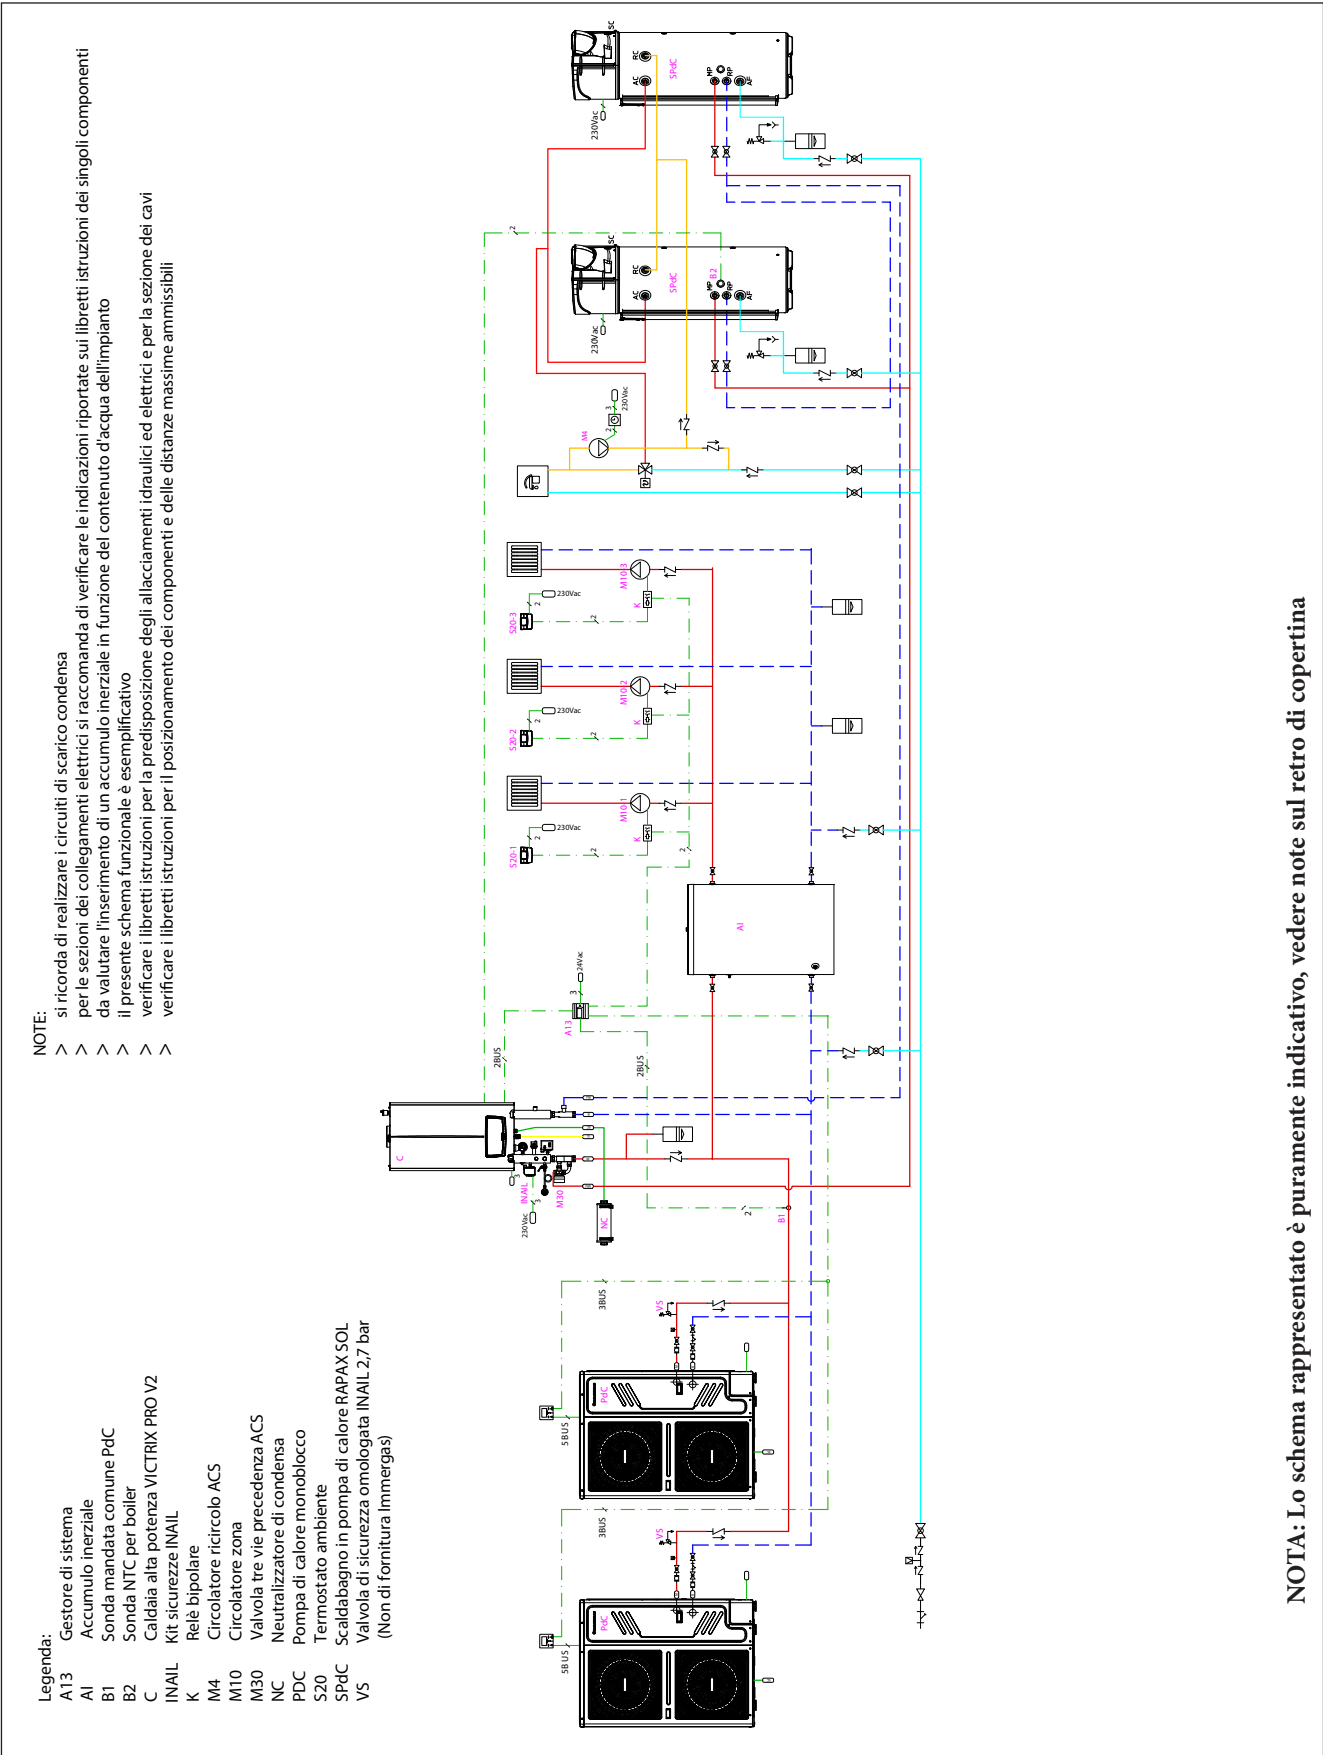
Legenda:
A13 Gestore di sistema
AI Accumulo inerziale
B1 Sonda mandata comune PdC
B2 Sonda NTC per boiler
C Caldaia alta potenza VICTRIX PRO V2
INAIL Kit sicurezze INAIL
K Relè bipolare
M4 Circolatore ricircolo ACS
M10 Circolatore zona
M30 Valvola tre vie precedenza ACS
NC Neutralizzatore di condensa
PDC Pompa di calore monoblocco
S20 Termostato ambiente
SPdC Scaldabagno in pompa di calore RAPAX SOL
VS Valvola di sicurezza omologata INAIL 2,7 bar (Non di fornitura Immergas)

NOTE:
> si ricorda di realizzare i circuiti di scarico condensa
> per le sezioni dei collegamenti elettrici si raccomanda di verificare le indicazioni riportate sui libretti istruzioni dei singoli componenti
> da valutare l'inserimento di un accumulo inerziale in funzione del contenuto d'acqua dell'impianto
> il presente schema funzionale è esemplificativo
> verificare i libretti istruzioni per la predisposizione degli allacciamenti idraulici ed elettrici e per la sezione dei cavi
> verificare i libretti istruzioni per il posizionamento dei componenti e delle distanze massime ammissibili

SC
RC
AC
SPdC
MP
RP
AF
230Vac
B2
M4
230Vac
M10-3
M10-2
M10-1
K
S20-3
S20-2
S20-1
230Vac
AI
A13
24Vac
2BUS
2BUS
C
INAIL
M30
NC
230Vac
B1
3BUS
VS
PdC
5BUS
3BUS
VS
PdC
5BUS

NOTA: Lo schema rappresentato è puramente indicativo, vedere note sul retro di copertina